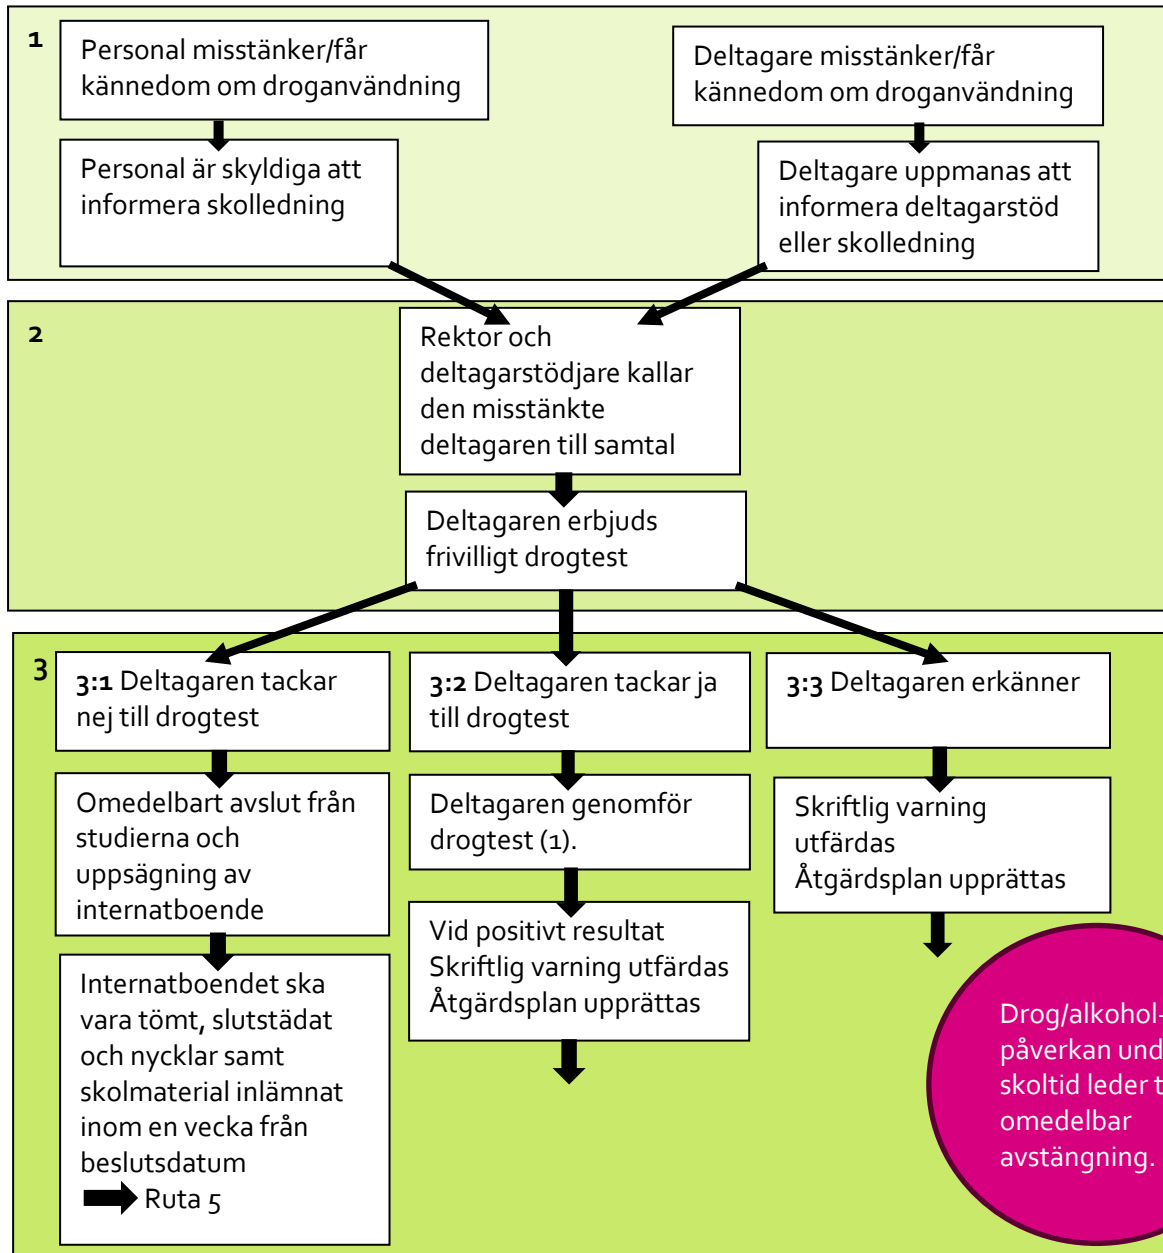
1

Personal misstänker/får kännedom om droganvändning

Personal är skyldiga att informera skolledning

Deltagare misstänker/får kännedom om droganvändning

Deltagare uppmanas att informera deltagarstöd eller skolledning

2

Rektor och deltagarstödjare kallar den misstänkte deltagaren till samtal

Deltagaren erbjuds frivilligt drogtest

3

**3:1** Deltagaren tackar nej till drogtest

Omedelbart avslut från studierna och uppsägning av internatboende

Internatboendet ska vara tömt, slutstädat och nycklar samt skolmaterial inlämnat inom en vecka från beslutsdatum

Ruta 5

**3:2** Deltagaren tackar ja till drogtest

Deltagaren genomför drogtest (1).

Vid positivt resultat
Skriftlig varning utfärdas
Åtgärdsplan upprättas

**3:3** Deltagaren erkänner

Skriftlig varning utfärdas
Åtgärdsplan upprättas

Drog/alkohol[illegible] påverkan und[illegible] skoltid leder t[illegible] omedelbar avstängning.